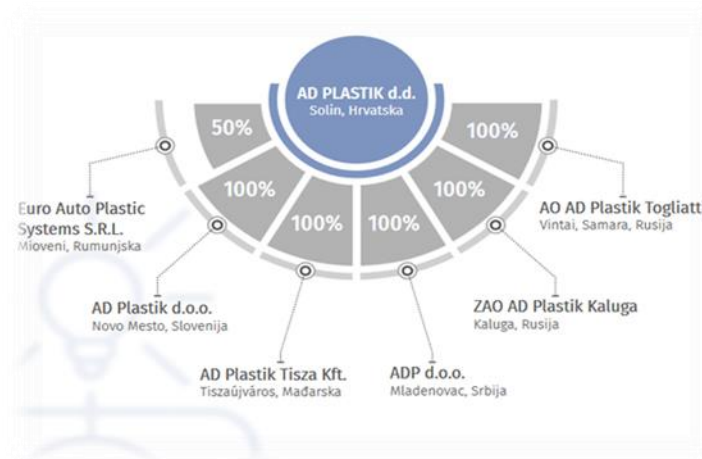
AD PLASTIK d.d.
Solin, Hrvatska

50%
100%
100%
100%
100%
100%

Euro Auto Plastic Systems S.R.L.
Mioveni, Rumunjska

AD Plastik d.o.o.
Novo Mesto, Slovenija

AD Plastik Tisza Kft.
Tiszaújváros, Mađarska

ADP d.o.o.
Mladenovac, Srbija

ZAO AD Plastik Kaluga
Kaluga, Rusija

AO AD Plastik Togliatt
Vintai, Samara, Rusija